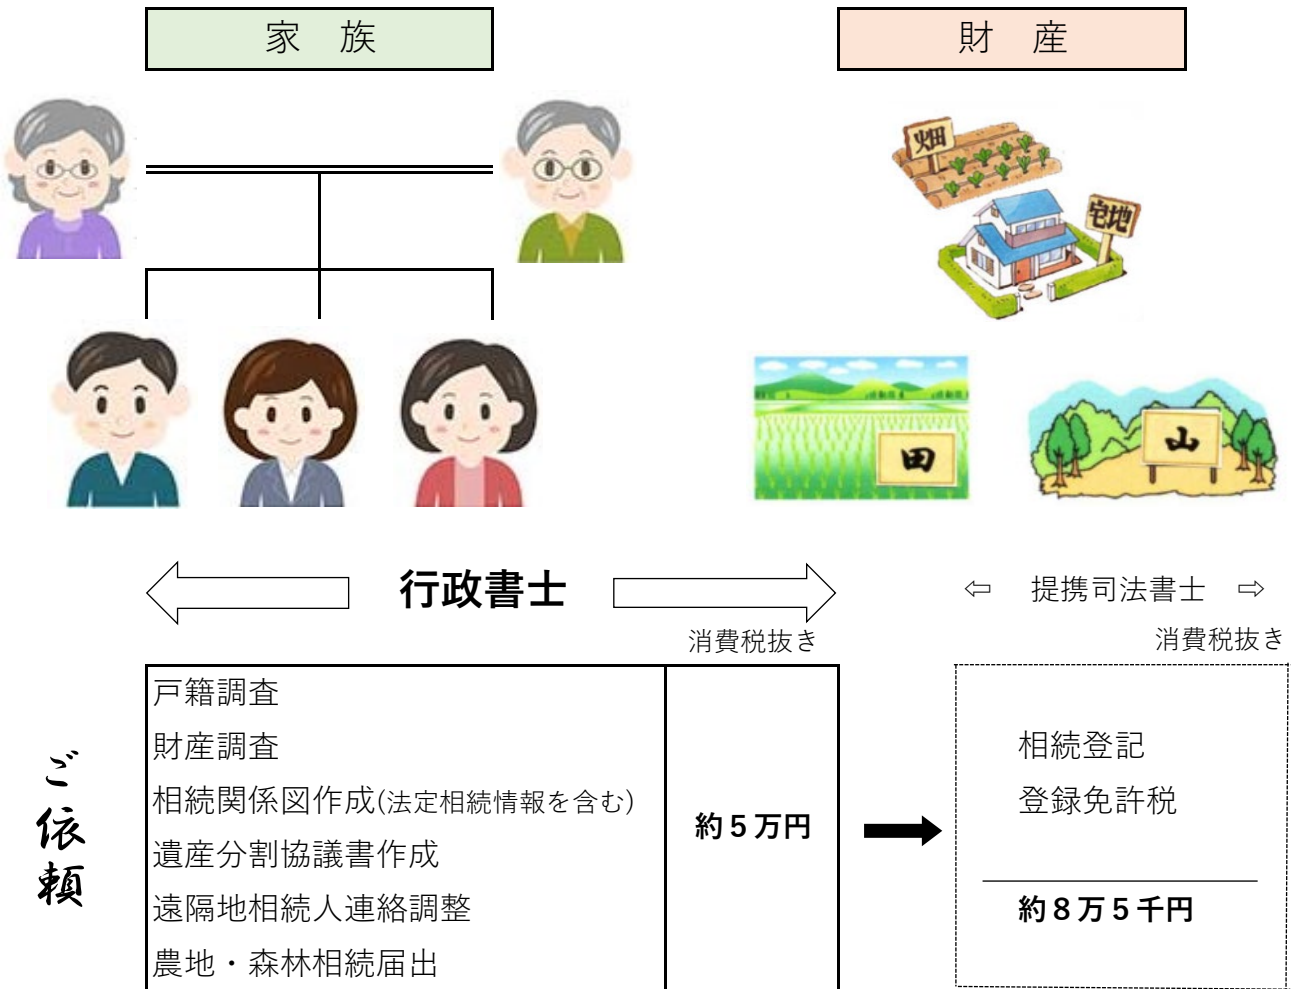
家　族

財　産

畑

宅地

田

山

行政書士

消費税抜き

⇦　提携司法書士　⇨

消費税抜き

ご依頼

| 戸籍調査<br>財産調査<br>相続関係図作成(法定相続情報を含む)<br>遺産分割協議書作成<br>遠隔地相続人連絡調整<br>農地・森林相続届出 | 約５万円 |
|---|---|

相続登記
登録免許税

約８万５千円